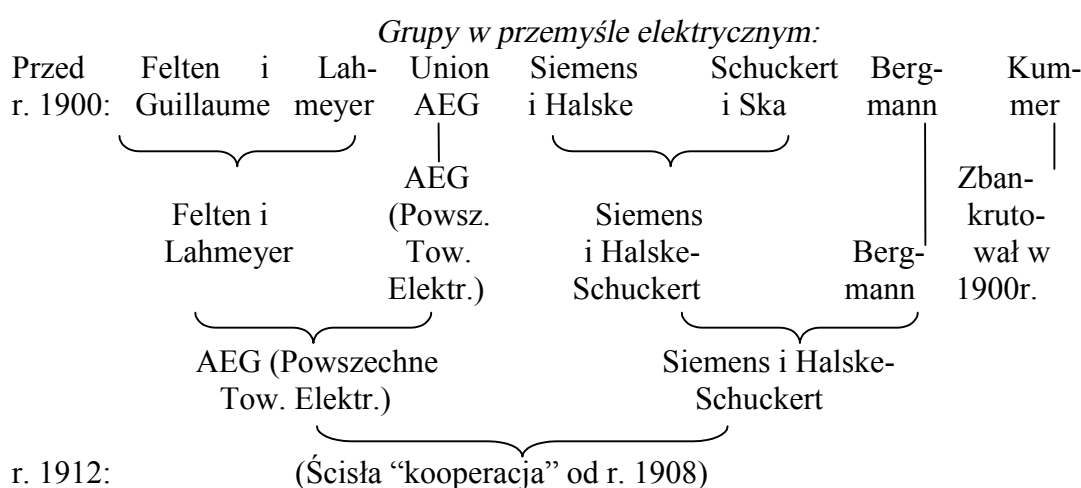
Grupy w przemyśle elektrycznym:

Przed r. 1900: Felten i Guillaume Lahmeyer Union AEG Siemens i Halske Schuckert i Ska Bergmann Kummer

Felten i Lahmeyer AEG (Powsz. Tow. Elektr.) Siemens i Halske-Schuckert Bergmann Zbankrutował w 1900r.

AEG (Powszechne Tow. Elektr.) Siemens i Halske-Schuckert

r. 1912: (Ścisła "kooperacja" od r. 1908)